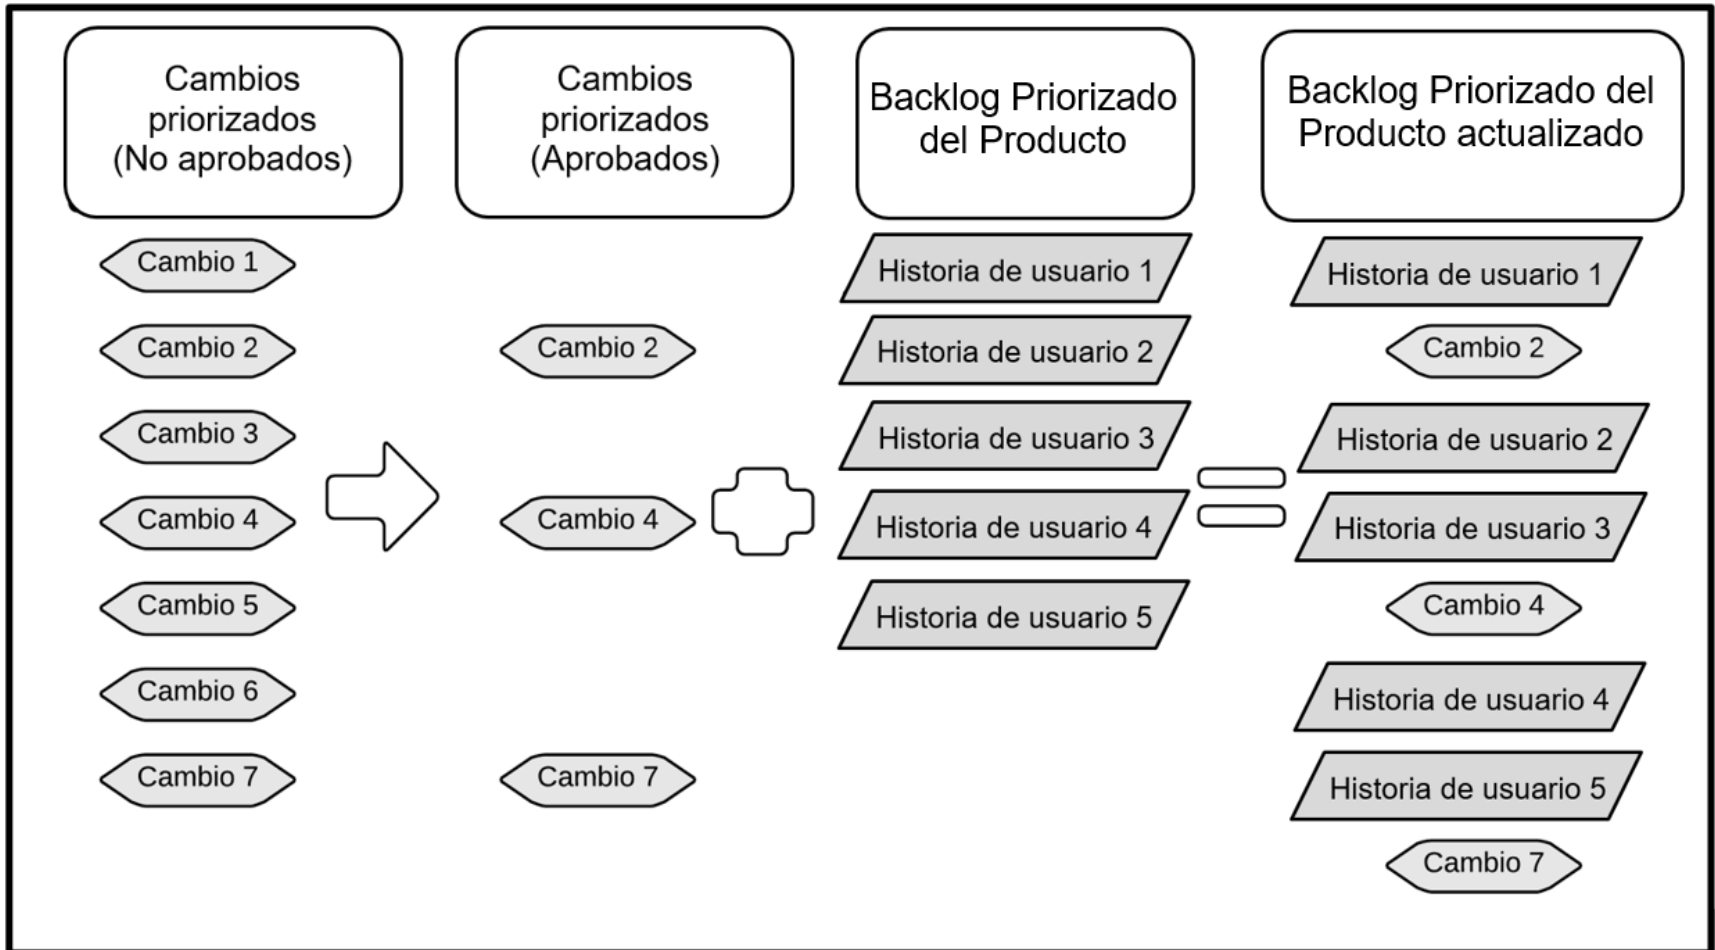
Cambios priorizados (No aprobados)

Cambio 1

Cambio 2

Cambio 3

Cambio 4

Cambio 5

Cambio 6

Cambio 7

Cambios priorizados (Aprobados)

Cambio 2

Cambio 4

Cambio 7

Backlog Priorizado del Producto

Historia de usuario 1

Historia de usuario 2

Historia de usuario 3

Historia de usuario 4

Historia de usuario 5

Backlog Priorizado del Producto actualizado

Historia de usuario 1

Cambio 2

Historia de usuario 2

Historia de usuario 3

Cambio 4

Historia de usuario 4

Historia de usuario 5

Cambio 7